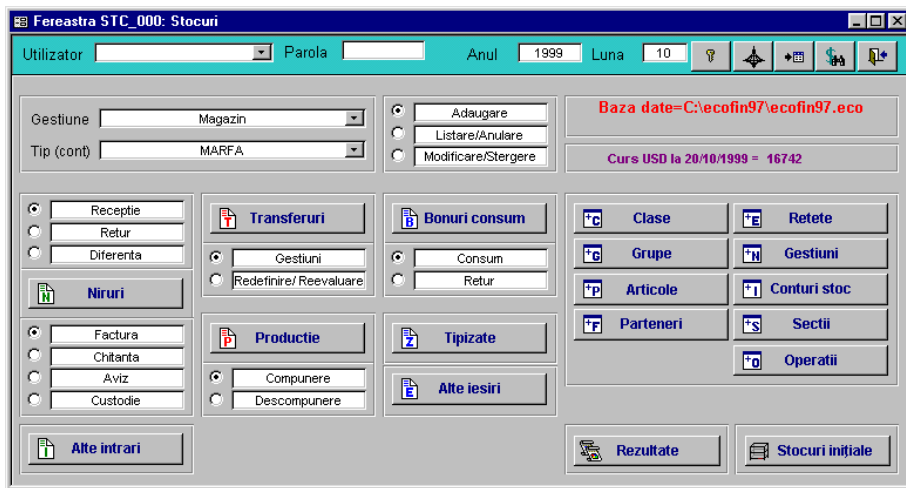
Fereastra STC_000: Stocuri

Utilizator

Parola

Anul 1999 Luna 10

Gestiune Magazin

Tip (cont) MARFA

Adaugare
Listare/Anulare
Modificare/Stergere

Baza date=C:\ecofin97\ecofin97.eco

Curs USD la 20/10/1999 = 16742

Receptie
Retur
Diferenta

Niruri

Factura
Chitanta
Aviz
Custodie

Alte intrari

Transferuri

Gestiuni
Redefinire/ Reevaluare

Productie

Compunere
Descompunere

Bonuri consum

Consum
Retur

Tipizate

Alte iesiri

Clase
Grupe
Articole
Parteneri

Retete
Gestiuni
Conturi stoc
Sectii
Operatii

Rezultate

Stocuri iniţiale